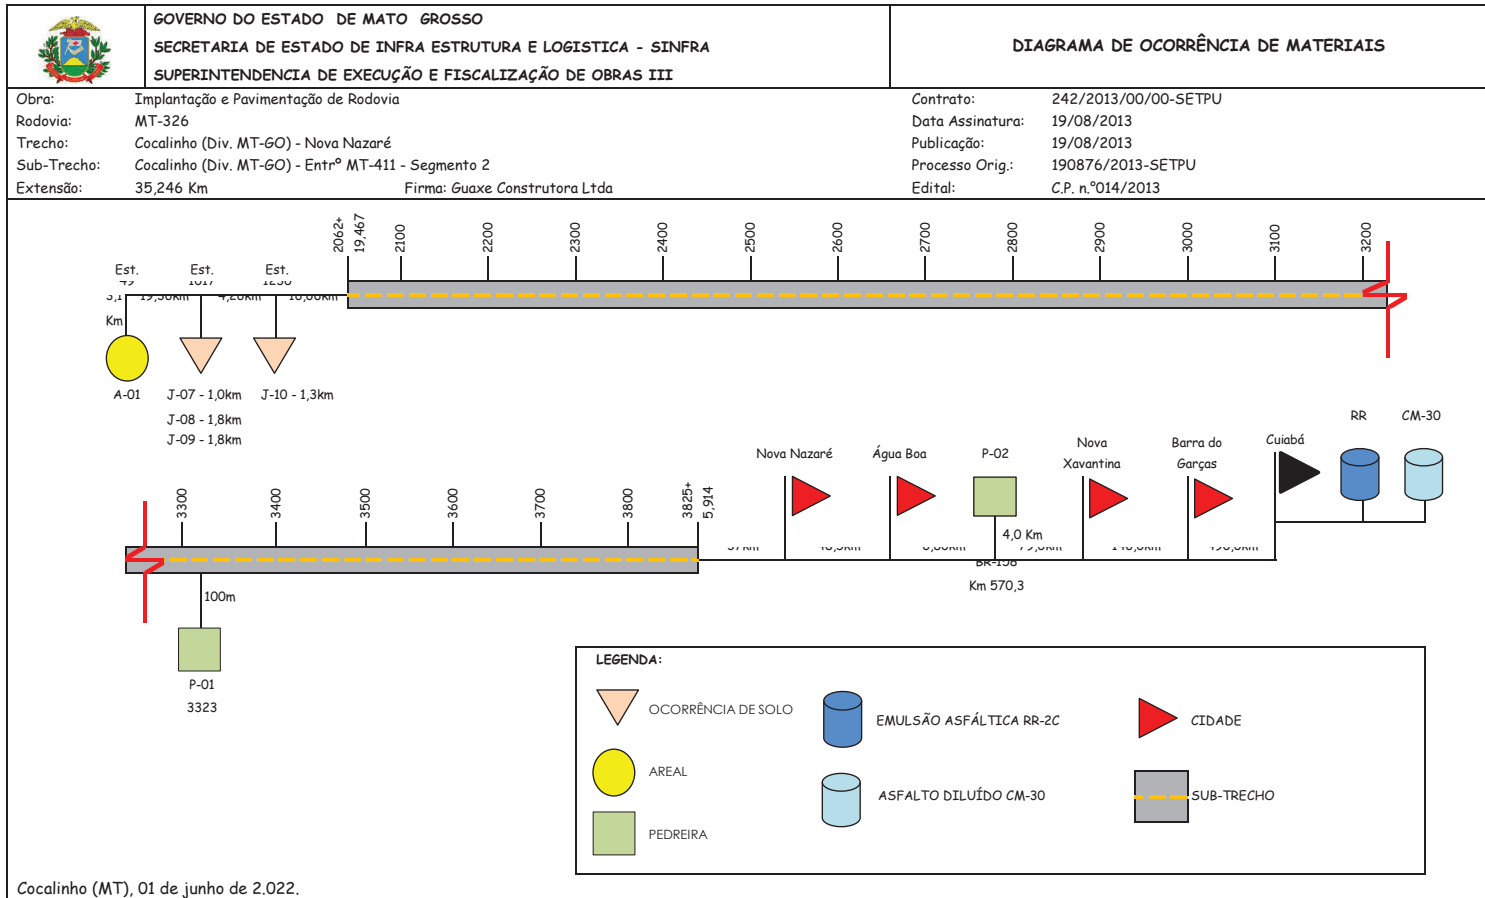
GOVERNO DO ESTADO DE MATO GROSSO
SECRETARIA DE ESTADO DE INFRA ESTRUTURA E LOGISTICA - SINFRA
SUPERINTENDENCIA DE EXECUÇÃO E FISCALIZAÇÃO DE OBRAS III

DIAGRAMA DE OCORRÊNCIA DE MATERIAIS

Obra: Implantação e Pavimentação de Rodovia
Rodovia: MT-326
Trecho: Cocalinho (Div. MT-GO) - Nova Nazaré
Sub-Trecho: Cocalinho (Div. MT-GO) - Entrº MT-411 - Segmento 2
Extensão: 35,246 Km
Firma: Guaxe Construtora Ltda

Contrato: 242/2013/00/00-SETPU
Data Assinatura: 19/08/2013
Publicação: 19/08/2013
Processo Orig.: 190876/2013-SETPU
Edital: C.P. n.º014/2013

2062+ 19,467
2100
2200
2300
2400
2500
2600
2700
2800
2900
3000
3100
3200

Est. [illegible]
Est. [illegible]
Est. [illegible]
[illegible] Km
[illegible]
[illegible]
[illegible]

A-01
J-07 - 1,0km
J-08 - 1,8km
J-09 - 1,8km
J-10 - 1,3km

RR
CM-30
Nova Nazaré
Água Boa
P-02
Nova Xavantina
Barra do Garças
Cuiabá

3300
3400
3500
3600
3700
3800
3825+ 5,914

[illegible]
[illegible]
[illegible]
4,0 Km
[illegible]
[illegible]
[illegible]
BR-158
Km 570,3

100m
P-01
3323

LEGENDA:
OCORRÊNCIA DE SOLO
AREAL
PEDREIRA
EMULSÃO ASFÁLTICA RR-2C
ASFALTO DILUÍDO CM-30
CIDADE
SUB-TRECHO

Cocalinho (MT), 01 de junho de 2.022.